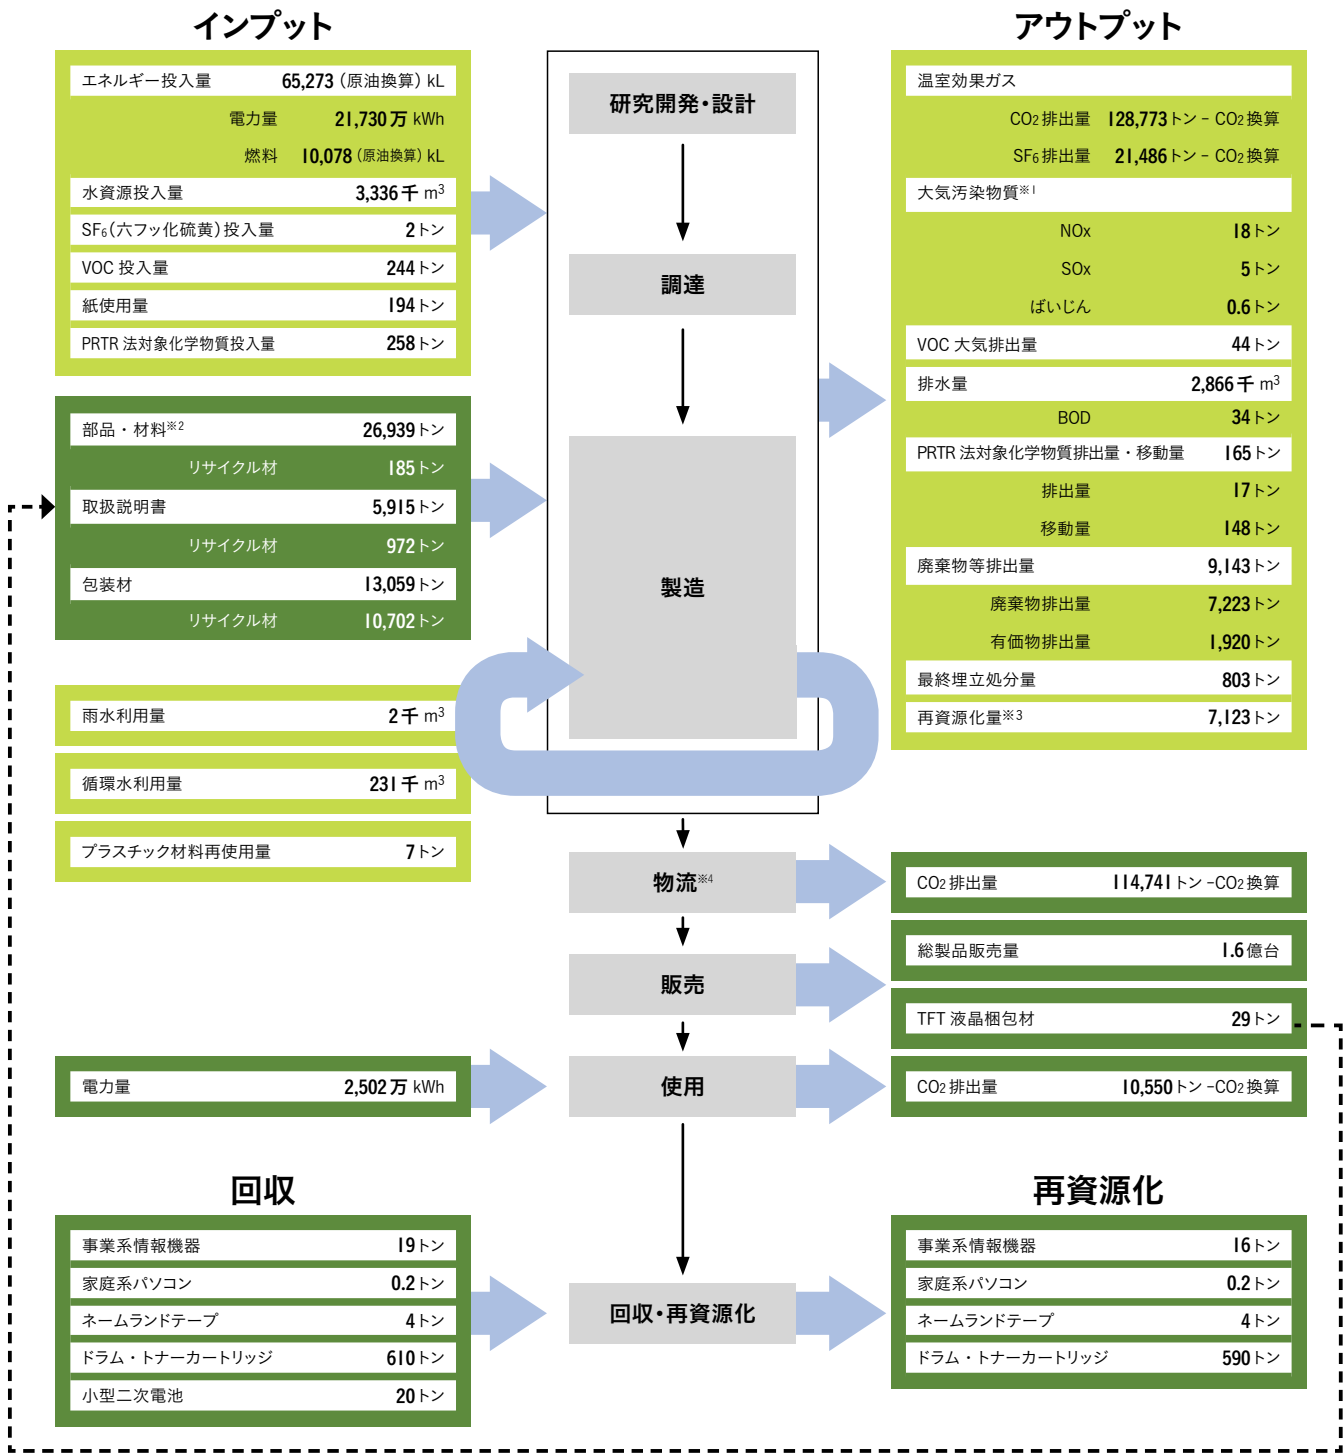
インプット

| エネルギー投入量 | 65,273（原油換算）kL |
|---|---|
| 電力量 | 21,730万 kWh |
| 燃料 | 10,078（原油換算）kL |
| 水資源投入量 | 3,336千 $m^3$ |
| $SF_6$（六フッ化硫黄）投入量 | 2トン |
| VOC 投入量 | 244トン |
| 紙使用量 | 194トン |
| PRTR 法対象化学物質投入量 | 258トン |

| 部品・材料※2 | 26,939トン |
|---|---|
| リサイクル材 | 185トン |
| 取扱説明書 | 5,915トン |
| リサイクル材 | 972トン |
| 包装材 | 13,059トン |
| リサイクル材 | 10,702トン |

| 雨水利用量 | 2千 $m^3$ |
|---|---|
| 循環水利用量 | 231千 $m^3$ |
| プラスチック材料再使用量 | 7トン |

| 電力量 | 2,502万 kWh |
|---|---|

研究開発・設計
調達
製造
物流※4
販売
使用
回収・再資源化

アウトプット

| 温室効果ガス | |
|---|---|
| $CO_2$排出量 | 128,773トン－$CO_2$換算 |
| $SF_6$排出量 | 21,486トン－$CO_2$換算 |
| 大気汚染物質※1 | |
| NOx | 18トン |
| SOx | 5トン |
| ばいじん | 0.6トン |
| VOC 大気排出量 | 44トン |
| 排水量 | 2,866千 $m^3$ |
| BOD | 34トン |
| PRTR 法対象化学物質排出量・移動量 | 165トン |
| 排出量 | 17トン |
| 移動量 | 148トン |
| 廃棄物等排出量 | 9,143トン |
| 廃棄物排出量 | 7,223トン |
| 有価物排出量 | 1,920トン |
| 最終埋立処分量 | 803トン |
| 再資源化量※3 | 7,123トン |

| $CO_2$排出量 | 114,741トン－$CO_2$換算 |
|---|---|

| 総製品販売量 | 1.6億台 |
|---|---|
| TFT 液晶梱包材 | 29トン |

| $CO_2$排出量 | 10,550トン－$CO_2$換算 |
|---|---|

回収

| 事業系情報機器 | 19トン |
|---|---|
| 家庭系パソコン | 0.2トン |
| ネームランドテープ | 4トン |
| ドラム・トナーカートリッジ | 610トン |
| 小型二次電池 | 20トン |

再資源化

| 事業系情報機器 | 16トン |
|---|---|
| 家庭系パソコン | 0.2トン |
| ネームランドテープ | 4トン |
| ドラム・トナーカートリッジ | 590トン |